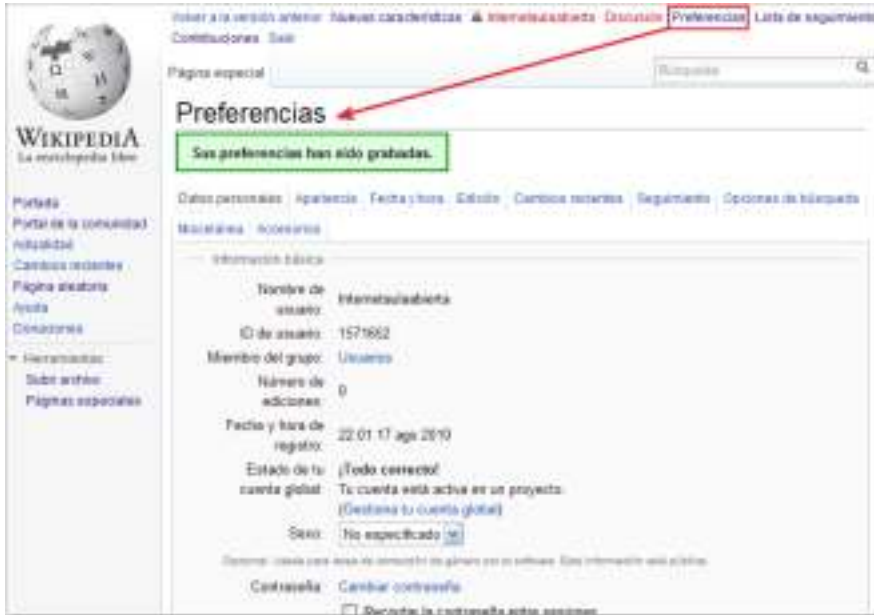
Volver a la versión anterior Nuevas características Internetaulaabierta Discusión Preferencias Lista de seguimiento Contribuciones Salir

Página especial

Búsqueda

WIKIPEDIA
La enciclopedia libre

Portada
Portal de la comunidad
Actualidad
Cambios recientes
Página aleatoria
Ayuda
Donaciones

▾ Herramientas
Subir archivo
Páginas especiales

Preferencias

Sus preferencias han sido grabadas.

Datos personales Apariencia Fecha y hora Edición Cambios recientes Seguimiento Opciones de búsqueda Miscelánea Accesorios

Información básica

Nombre de usuario: Internetaulaabierta

ID de usuario: 1571652

Miembro del grupo: Usuarios

Número de ediciones: 0

Fecha y hora de registro: 22:01 17 ago 2010

Estado de tu cuenta global: ¡Todo correcto! Tu cuenta está activa en un proyecto. (Gestiona tu cuenta global)

Sexo: No especificado

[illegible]

Contraseña: Cambiar contraseña

Recordar la contraseña entre sesiones